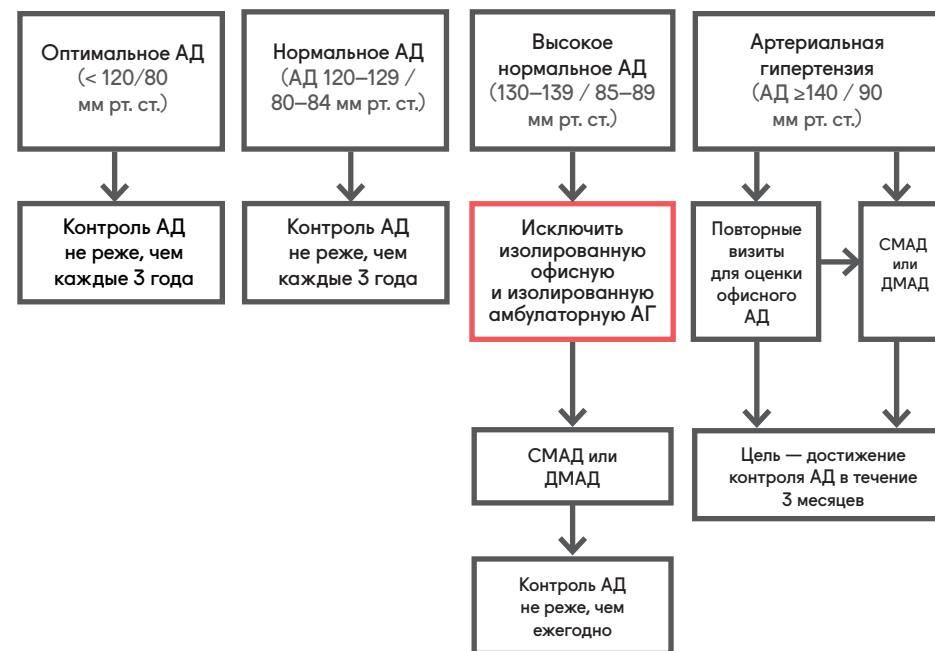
Оптимальное АД (< 120/80 мм рт. ст.)

Нормальное АД (АД 120–129 / 80–84 мм рт. ст.)

Высокое нормальное АД (130–139 / 85–89 мм рт. ст.)

Артериальная гипертензия (АД ≥140 / 90 мм рт. ст.)

Контроль АД не реже, чем каждые 3 года

Контроль АД не реже, чем каждые 3 года

Исключить изолированную офисную и изолированную амбулаторную АГ

Повторные визиты для оценки офисного АД

СМАД или ДМАД

СМАД или ДМАД

Цель — достижение контроля АД в течение 3 месяцев

Контроль АД не реже, чем ежегодно